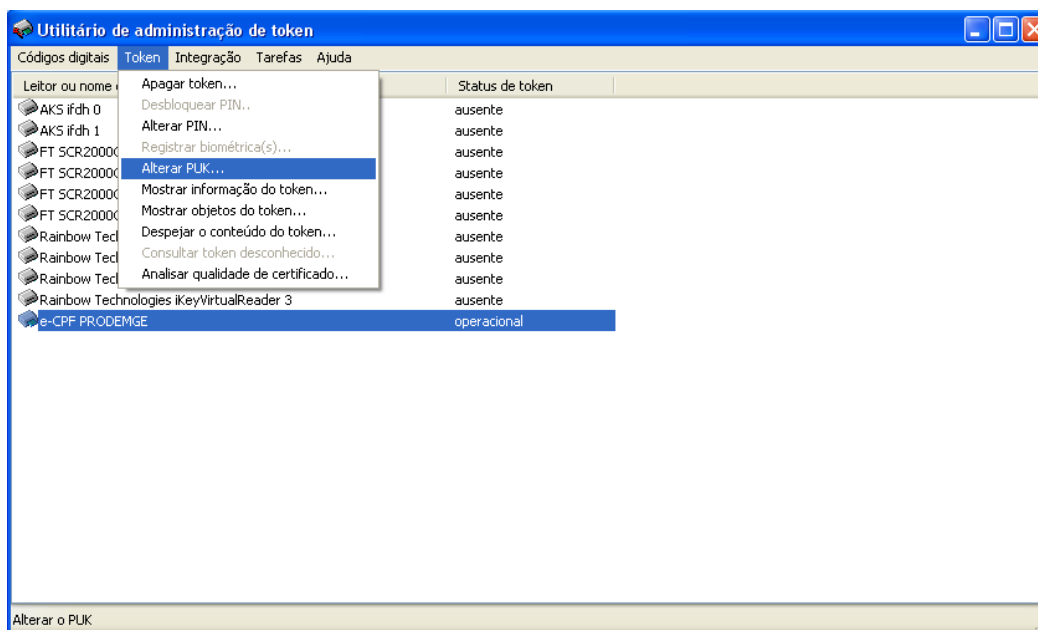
Utilitário de administração de token

Códigos digitais Token Integração Tarefas Ajuda

Apagar token...
Desbloquear PIN..
Alterar PIN...
Registrar biométrica(s)...
Alterar PUK...
Mostrar informação do token...
Mostrar objetos do token...
Despejar o conteúdo do token...
Consultar token desconhecido...
Analisar qualidade de certificado...

| Leitor ou nome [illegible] | Status de token |
|---|---|
| AKS ifdh 0 | ausente |
| AKS ifdh 1 | ausente |
| FT SCR2000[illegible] | ausente |
| FT SCR2000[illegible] | ausente |
| FT SCR2000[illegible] | ausente |
| FT SCR2000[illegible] | ausente |
| Rainbow Tec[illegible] | ausente |
| Rainbow Tec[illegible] | ausente |
| Rainbow Tec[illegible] | ausente |
| Rainbow Technologies iKeyVirtualReader 3 | ausente |
| e-CPF PRODEMGE | operacional |

Alterar o PUK